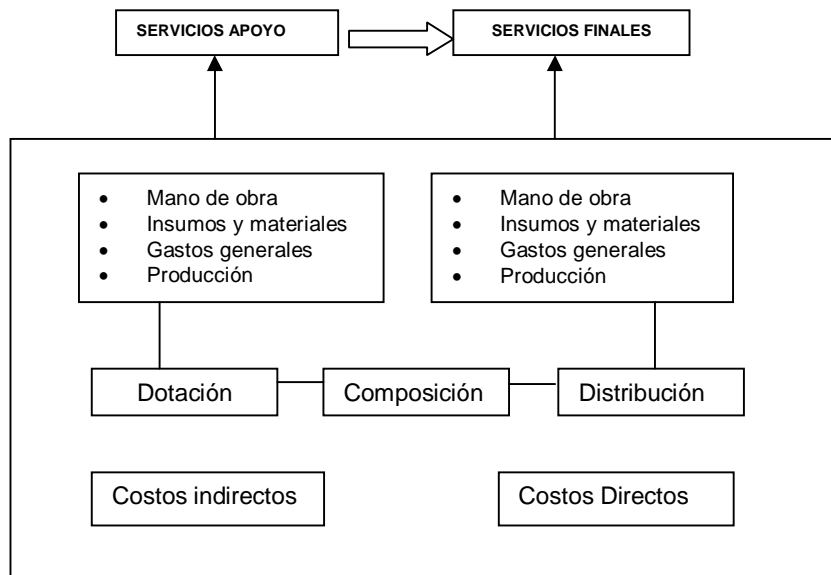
SERVICIOS APOYO

SERVICIOS FINALES

- Mano de obra
- Insumos y materiales
- Gastos generales
- Producción

- Mano de obra
- Insumos y materiales
- Gastos generales
- Producción

Dotación

Composición

Distribución

Costos indirectos

Costos Directos